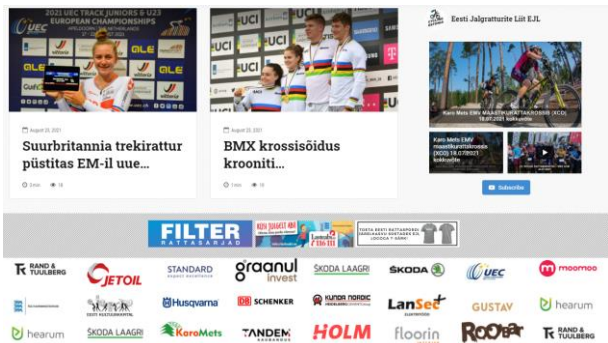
2021 UEC TRACK JUNIORS & U23 EUROPEAN CHAMPIONSHIPS

UCI UCI UCI

August 20, 2021

Suurbritannia trekirattur püstitas EM-il uue...

3 min 18

August 20, 2021

BMX krossisõidus krooniti...

1 min 18

Eesti Jalgratturite Liit EJL

Karo Mets EMV MAASTIKURATTAKROSSIS (XCO) 18.07.2021 kokkuvõte

Karo Mets EMV maastikurattakrossis (XCO) 18.07.2021 kokkuvõte

Subscribe

FILTER RATTASARJAD

RAND & TUULBERG
JETOIL
STANDARD
graanul invest
ŠKODA LAAGRI
ŠKODA
UEC
moomoo
Husqvarna
DB SCHENKER
KUNDA NORDIC
LanSec
GUSTAV
hearum
hearum
ŠKODA LAAGRI
KeroMets
TANDEM
HOLM
floorin
ROOBAR
RAND & TUULBERG